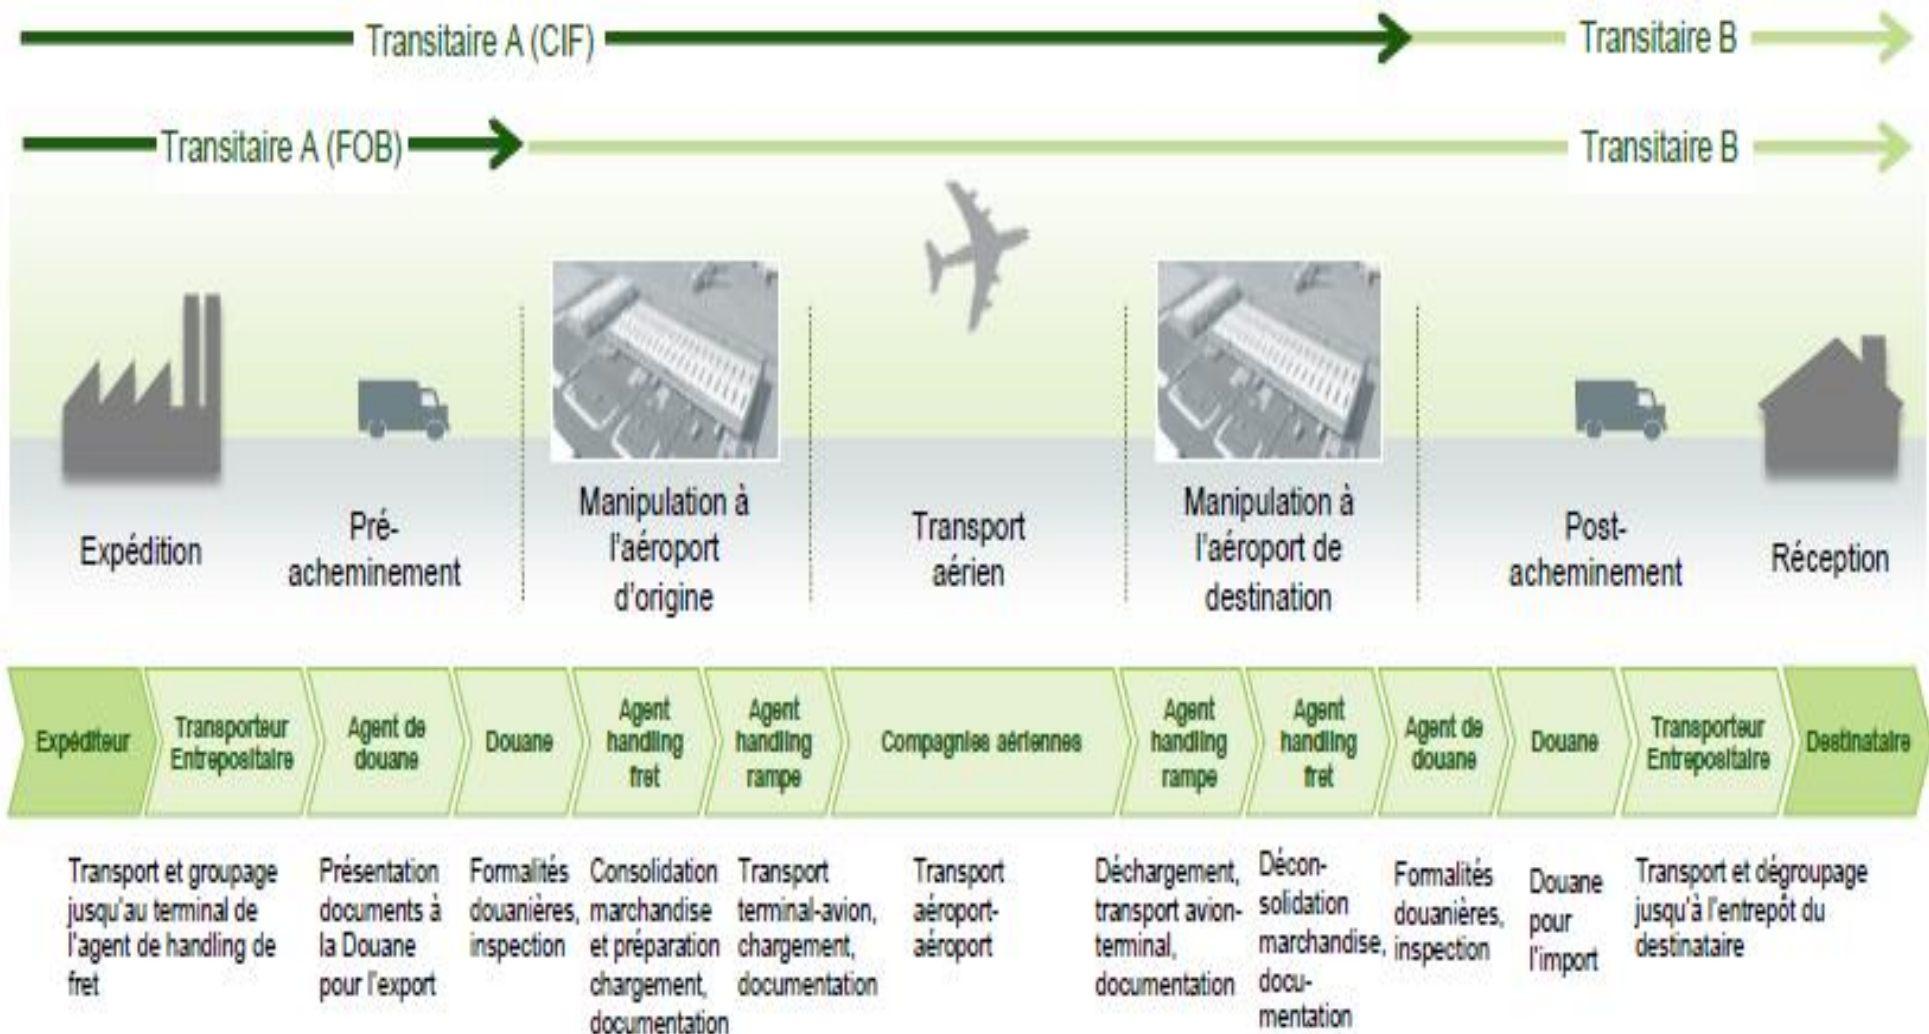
Transitaire A (CIF)

Transitaire B

Transitaire A (FOB)

Transitaire B

Expédition

Pré-acheminement

Manipulation à l'aéroport d'origine

Transport aérien

Manipulation à l'aéroport de destination

Post-acheminement

Réception

Expéditeur

Transporteur Entrepositaire

Agent de douane

Douane

Agent handling fret

Agent handling rampe

Compagnies aériennes

Agent handling rampe

Agent handling fret

Agent de douane

Douane

Transporteur Entrepositaire

Destinataire

Transport et groupage jusqu'au terminal de l'agent de handling de fret

Présentation documents à la Douane pour l'export

Formalités douanières, inspection

Consolidation marchandise et préparation chargement, documentation

Transport terminal-avion, chargement, documentation

Transport aéroport-aéroport

Déchargement, transport avion-terminal, documentation

Déconsolidation marchandise, documentation

Formalités douanières, inspection

Douane pour l'import

Transport et dégroupage jusqu'à l'entrepôt du destinataire